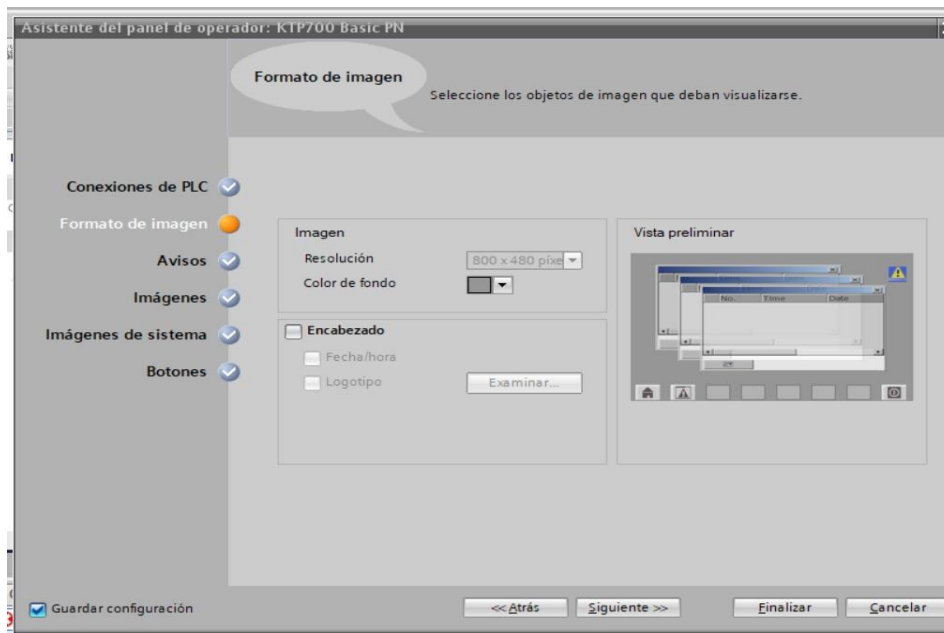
Asistente del panel de operador: KTP700 Basic PN

Formato de imagen

Seleccione los objetos de imagen que deban visualizarse.

Conexiones de PLC

Formato de imagen

Avisos

Imágenes

Imágenes de sistema

Botones

Imagen

Resolución

800 x 480 píxe

Color de fondo

Encabezado

Fecha/hora

Logotipo

Examinar...

Vista preliminar

No.

Time

Date

Guardar configuración

<< Atrás

Siguiente >>

Finalizar

Cancelar